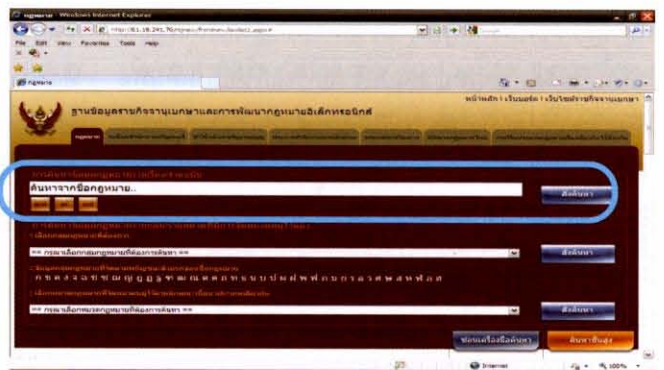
กฎหมาย - Windows Internet Explorer
http://61.19.241.70/...
File Edit View Favorites Tools Help
กฎหมาย
หน้าหลัก | เว็บบอร์ด | เว็บไซต์ราชกิจจานุเบกษา
ฐานข้อมูลราชกิจจานุเบกษาและการพัฒนากฎหมายอิเล็กทรอนิกส์
กฎหมาย
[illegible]
ค้นหาจากชื่อกฎหมาย..
สั่งค้นหา
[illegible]
== กรุณาเลือกกลุ่มกฎหมายที่ต้องการค้นหา ==
สั่งค้นหา
ก ข ค ง จ ฉ ช ซ ฌ ญ ฎ ฏ ฐ ฑ ฒ ณ ด ต ถ ท ธ น บ ป ผ ฝ พ ฟ ภ ม ย ร ล ว ศ ษ ส ห ฬ อ ฮ
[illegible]
== กรุณาเลือกหมวดกฎหมายที่ต้องการค้นหา ==
สั่งค้นหา
ซ่อนเครื่องมือค้นหา
ค้นหาขั้นสูง
Internet
100%